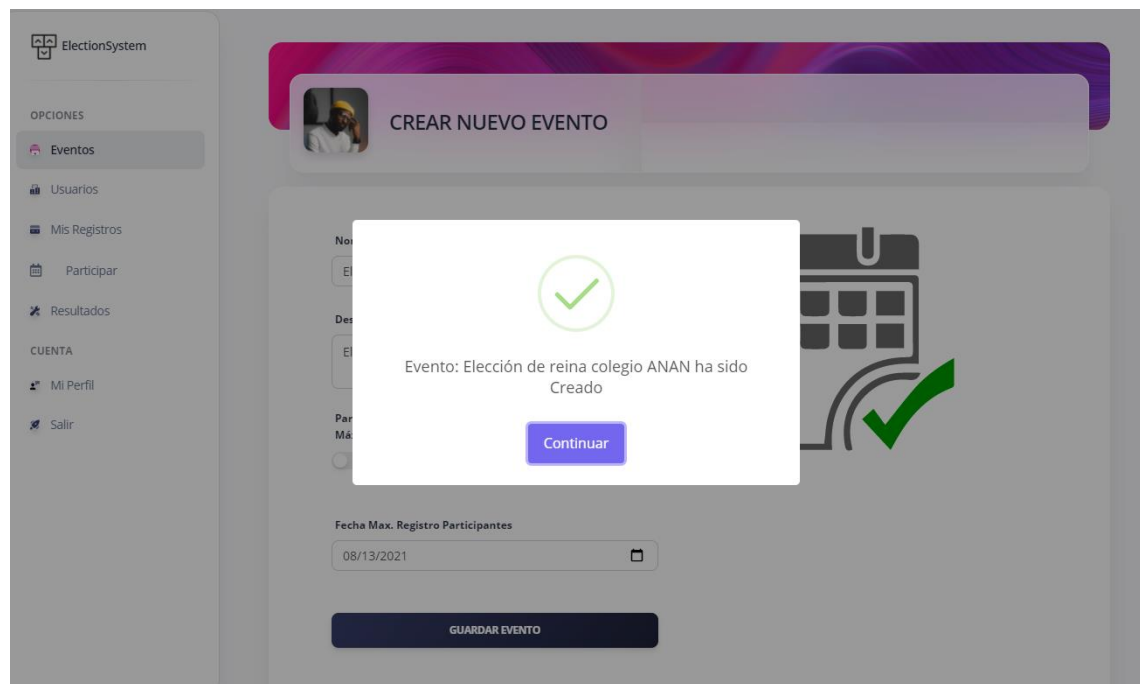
ElectionSystem

OPCIONES

Eventos

Usuarios

Mis Registros

Participar

Resultados

CUENTA

Mi Perfil

Salir

CREAR NUEVO EVENTO

No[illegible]

El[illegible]

Des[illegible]

El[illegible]

Par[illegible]
Má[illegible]

Evento: Elección de reina colegio ANAN ha sido Creado

Continuar

Fecha Max. Registro Participantes

08/13/2021

GUARDAR EVENTO